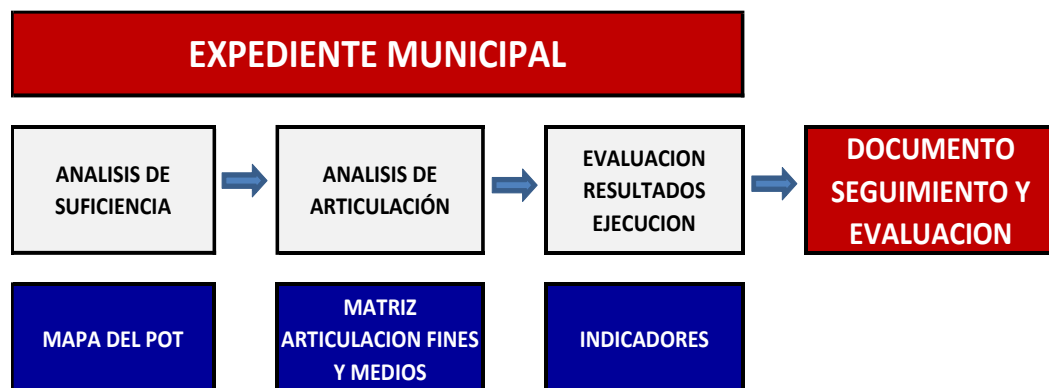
EXPEDIENTE MUNICIPAL

ANALISIS DE SUFICIENCIA

ANALISIS DE ARTICULACIÓN

EVALUACION RESULTADOS EJECUCION

DOCUMENTO SEGUIMIENTO Y EVALUACION

MAPA DEL POT

MATRIZ ARTICULACION FINES Y MEDIOS

INDICADORES